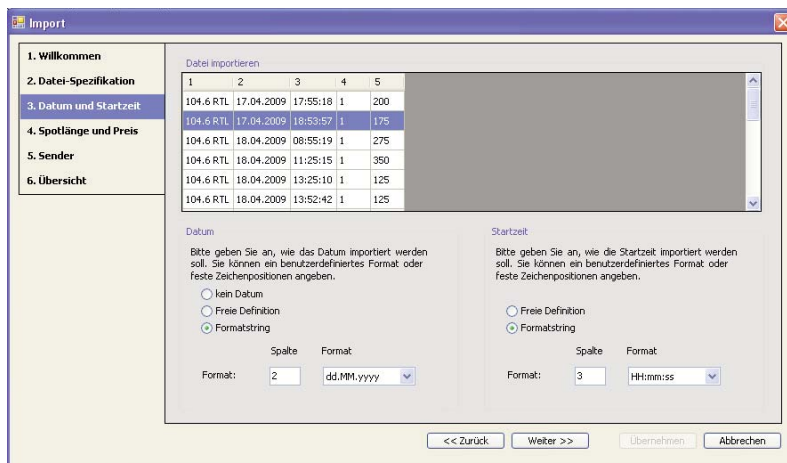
Import

1. Willkommen
2. Datei-Spezifikation
3. Datum und Startzeit
4. Spotlänge und Preis
5. Sender
6. Übersicht

Datei importieren

| 1 | 2 | 3 | 4 | 5 |
|---|---|---|---|---|
| 104.6 RTL | 17.04.2009 | 17:55:18 | 1 | 200 |
| 104.6 RTL | 17.04.2009 | 18:53:57 | 1 | 175 |
| 104.6 RTL | 18.04.2009 | 08:55:19 | 1 | 275 |
| 104.6 RTL | 18.04.2009 | 11:25:15 | 1 | 350 |
| 104.6 RTL | 18.04.2009 | 13:25:10 | 1 | 125 |
| 104.6 RTL | 18.04.2009 | 13:52:42 | 1 | 125 |

Datum

Bitte geben Sie an, wie das Datum importiert werden soll. Sie können ein benutzerdefiniertes Format oder feste Zeichenpositionen angeben.

kein Datum
Freie Definition
Formatstring

Spalte Format
Format: 2 dd.MM.yyyy

Startzeit

Bitte geben Sie an, wie die Startzeit importiert werden soll. Sie können ein benutzerdefiniertes Format oder feste Zeichenpositionen angeben.

Freie Definition
Formatstring

Spalte Format
Format: 3 HH:mm:ss

<< Zurück Weiter >> Übernehmen Abbrechen